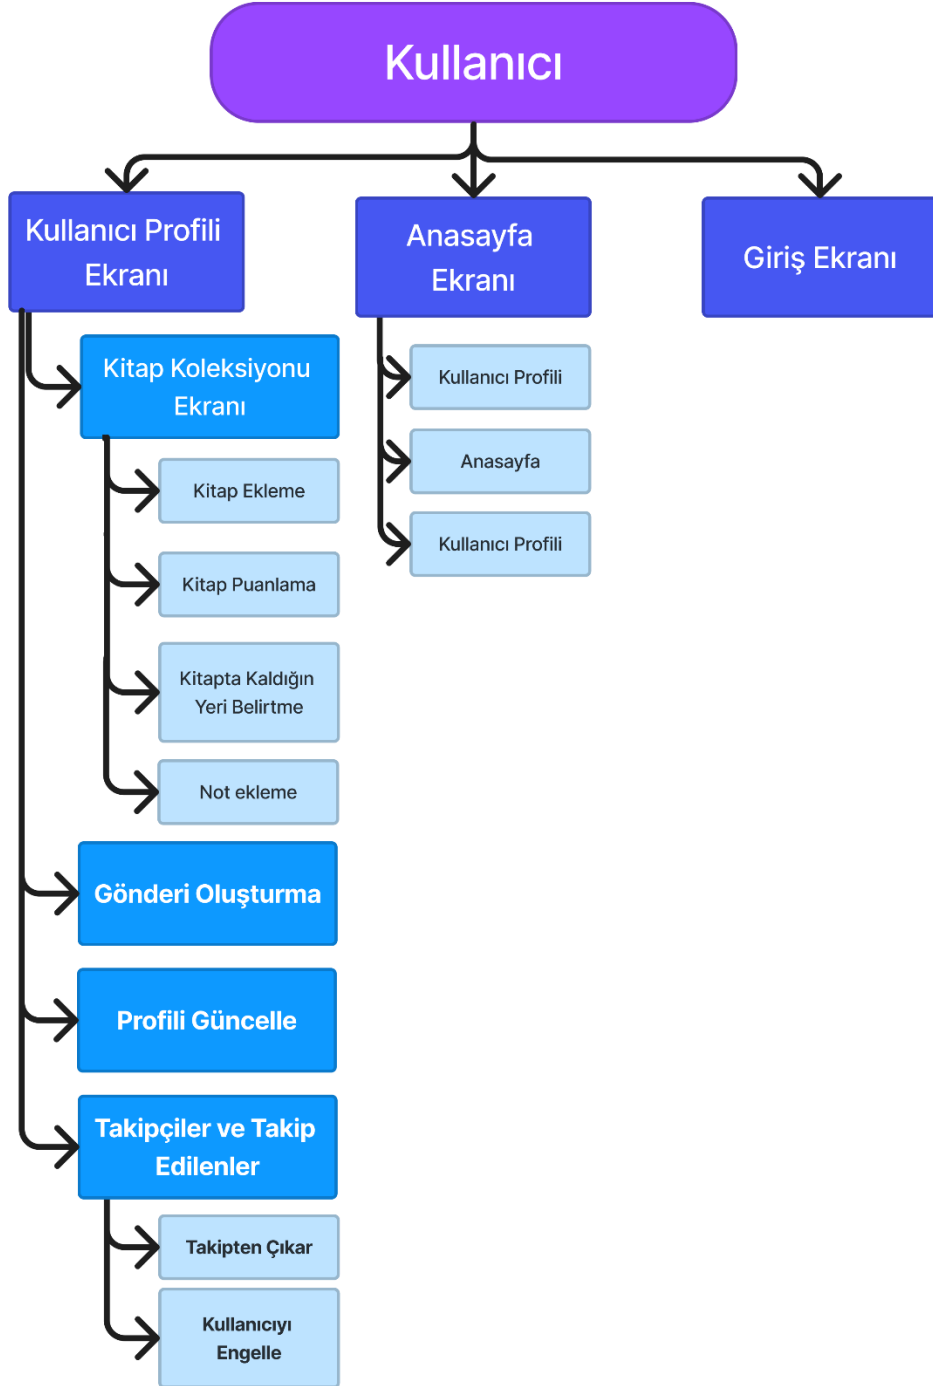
Kullanıcı

Kullanıcı Profili Ekranı

Anasayfa Ekranı

Giriş Ekranı

Kitap Koleksiyonu Ekranı

Kitap Ekleme

Kitap Puanlama

Kitapta Kaldığın Yeri Belirtme

Not ekleme

Gönderi Oluşturma

Profili Güncelle

Takipçiler ve Takip Edilenler

Takipten Çıkar

Kullanıcıyı Engelle

Kullanıcı Profili

Anasayfa

Kullanıcı Profili